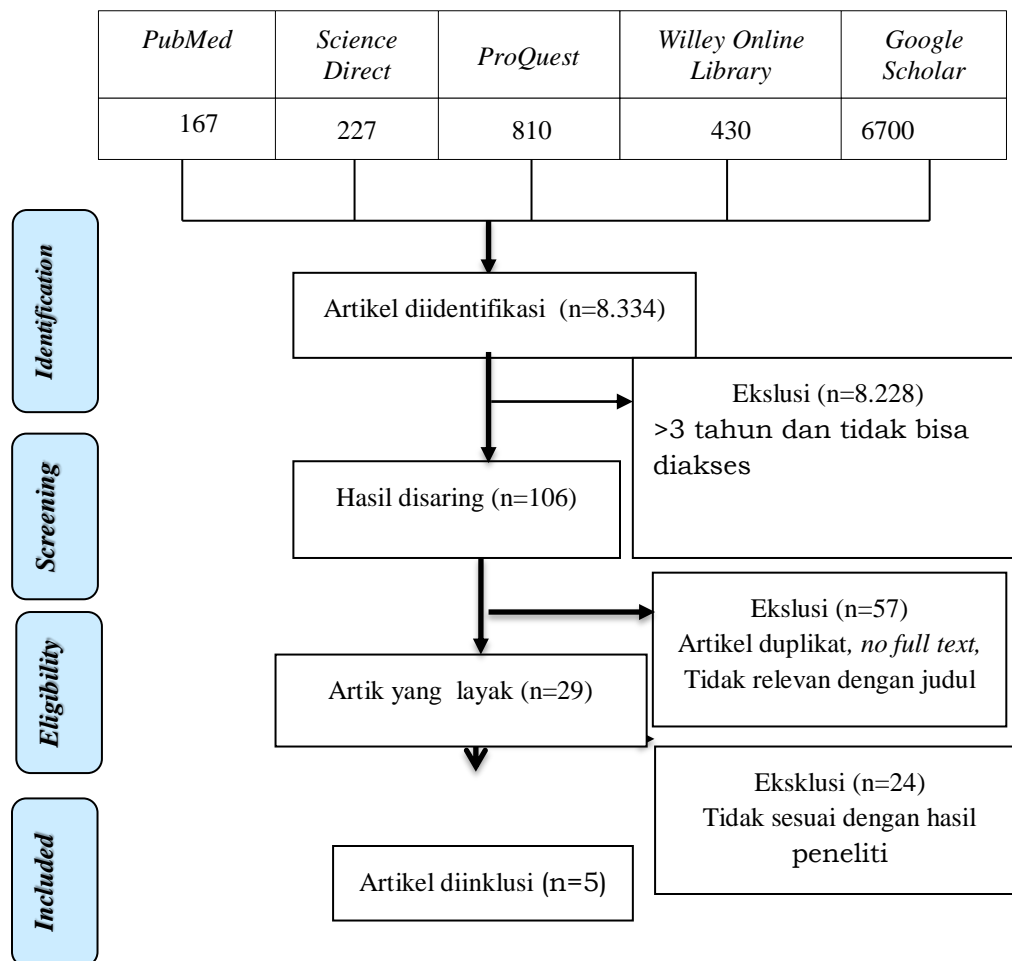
| PubMed | Science Direct | ProQuest | Willey Online Library | Google Scholar |
|---|---|---|---|---|
| 167 | 227 | 810 | 430 | 6700 |

Identification

Artikel diidentifikasi (n=8.334)

Ekslusi (n=8.228)
>3 tahun dan tidak bisa diakses

Screening

Hasil disaring (n=106)

Ekslusi (n=57)
Artikel duplikat, no full text, Tidak relevan dengan judul

Eligibility

Artik yang layak (n=29)

Eksklusi (n=24)
Tidak sesuai dengan hasil peneliti

Included

Artikel diinklusi (n=5)